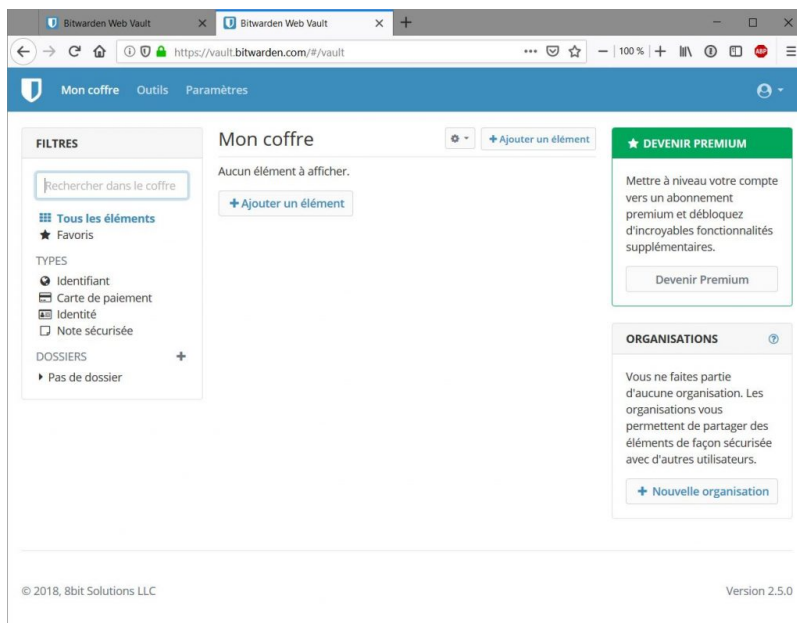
Bitwarden Web Vault ×
Bitwarden Web Vault ×
+
https://vault.bitwarden.com/#/vault
100 %
Mon coffre Outils Paramètres

FILTRES
Rechercher dans le coffre
Tous les éléments
Favoris
TYPES
Identifiant
Carte de paiement
Identité
Note sécurisée
DOSSIERS +
Pas de dossier

Mon coffre
+ Ajouter un élément
Aucun élément à afficher.
+ Ajouter un élément

DEVENIR PREMIUM
Mettre à niveau votre compte vers un abonnement premium et débloquez d'incroyables fonctionnalités supplémentaires.
Devenir Premium

ORGANISATIONS
Vous ne faites partie d'aucune organisation. Les organisations vous permettent de partager des éléments de façon sécurisée avec d'autres utilisateurs.
+ Nouvelle organisation

© 2018, 8bit Solutions LLC
Version 2.5.0